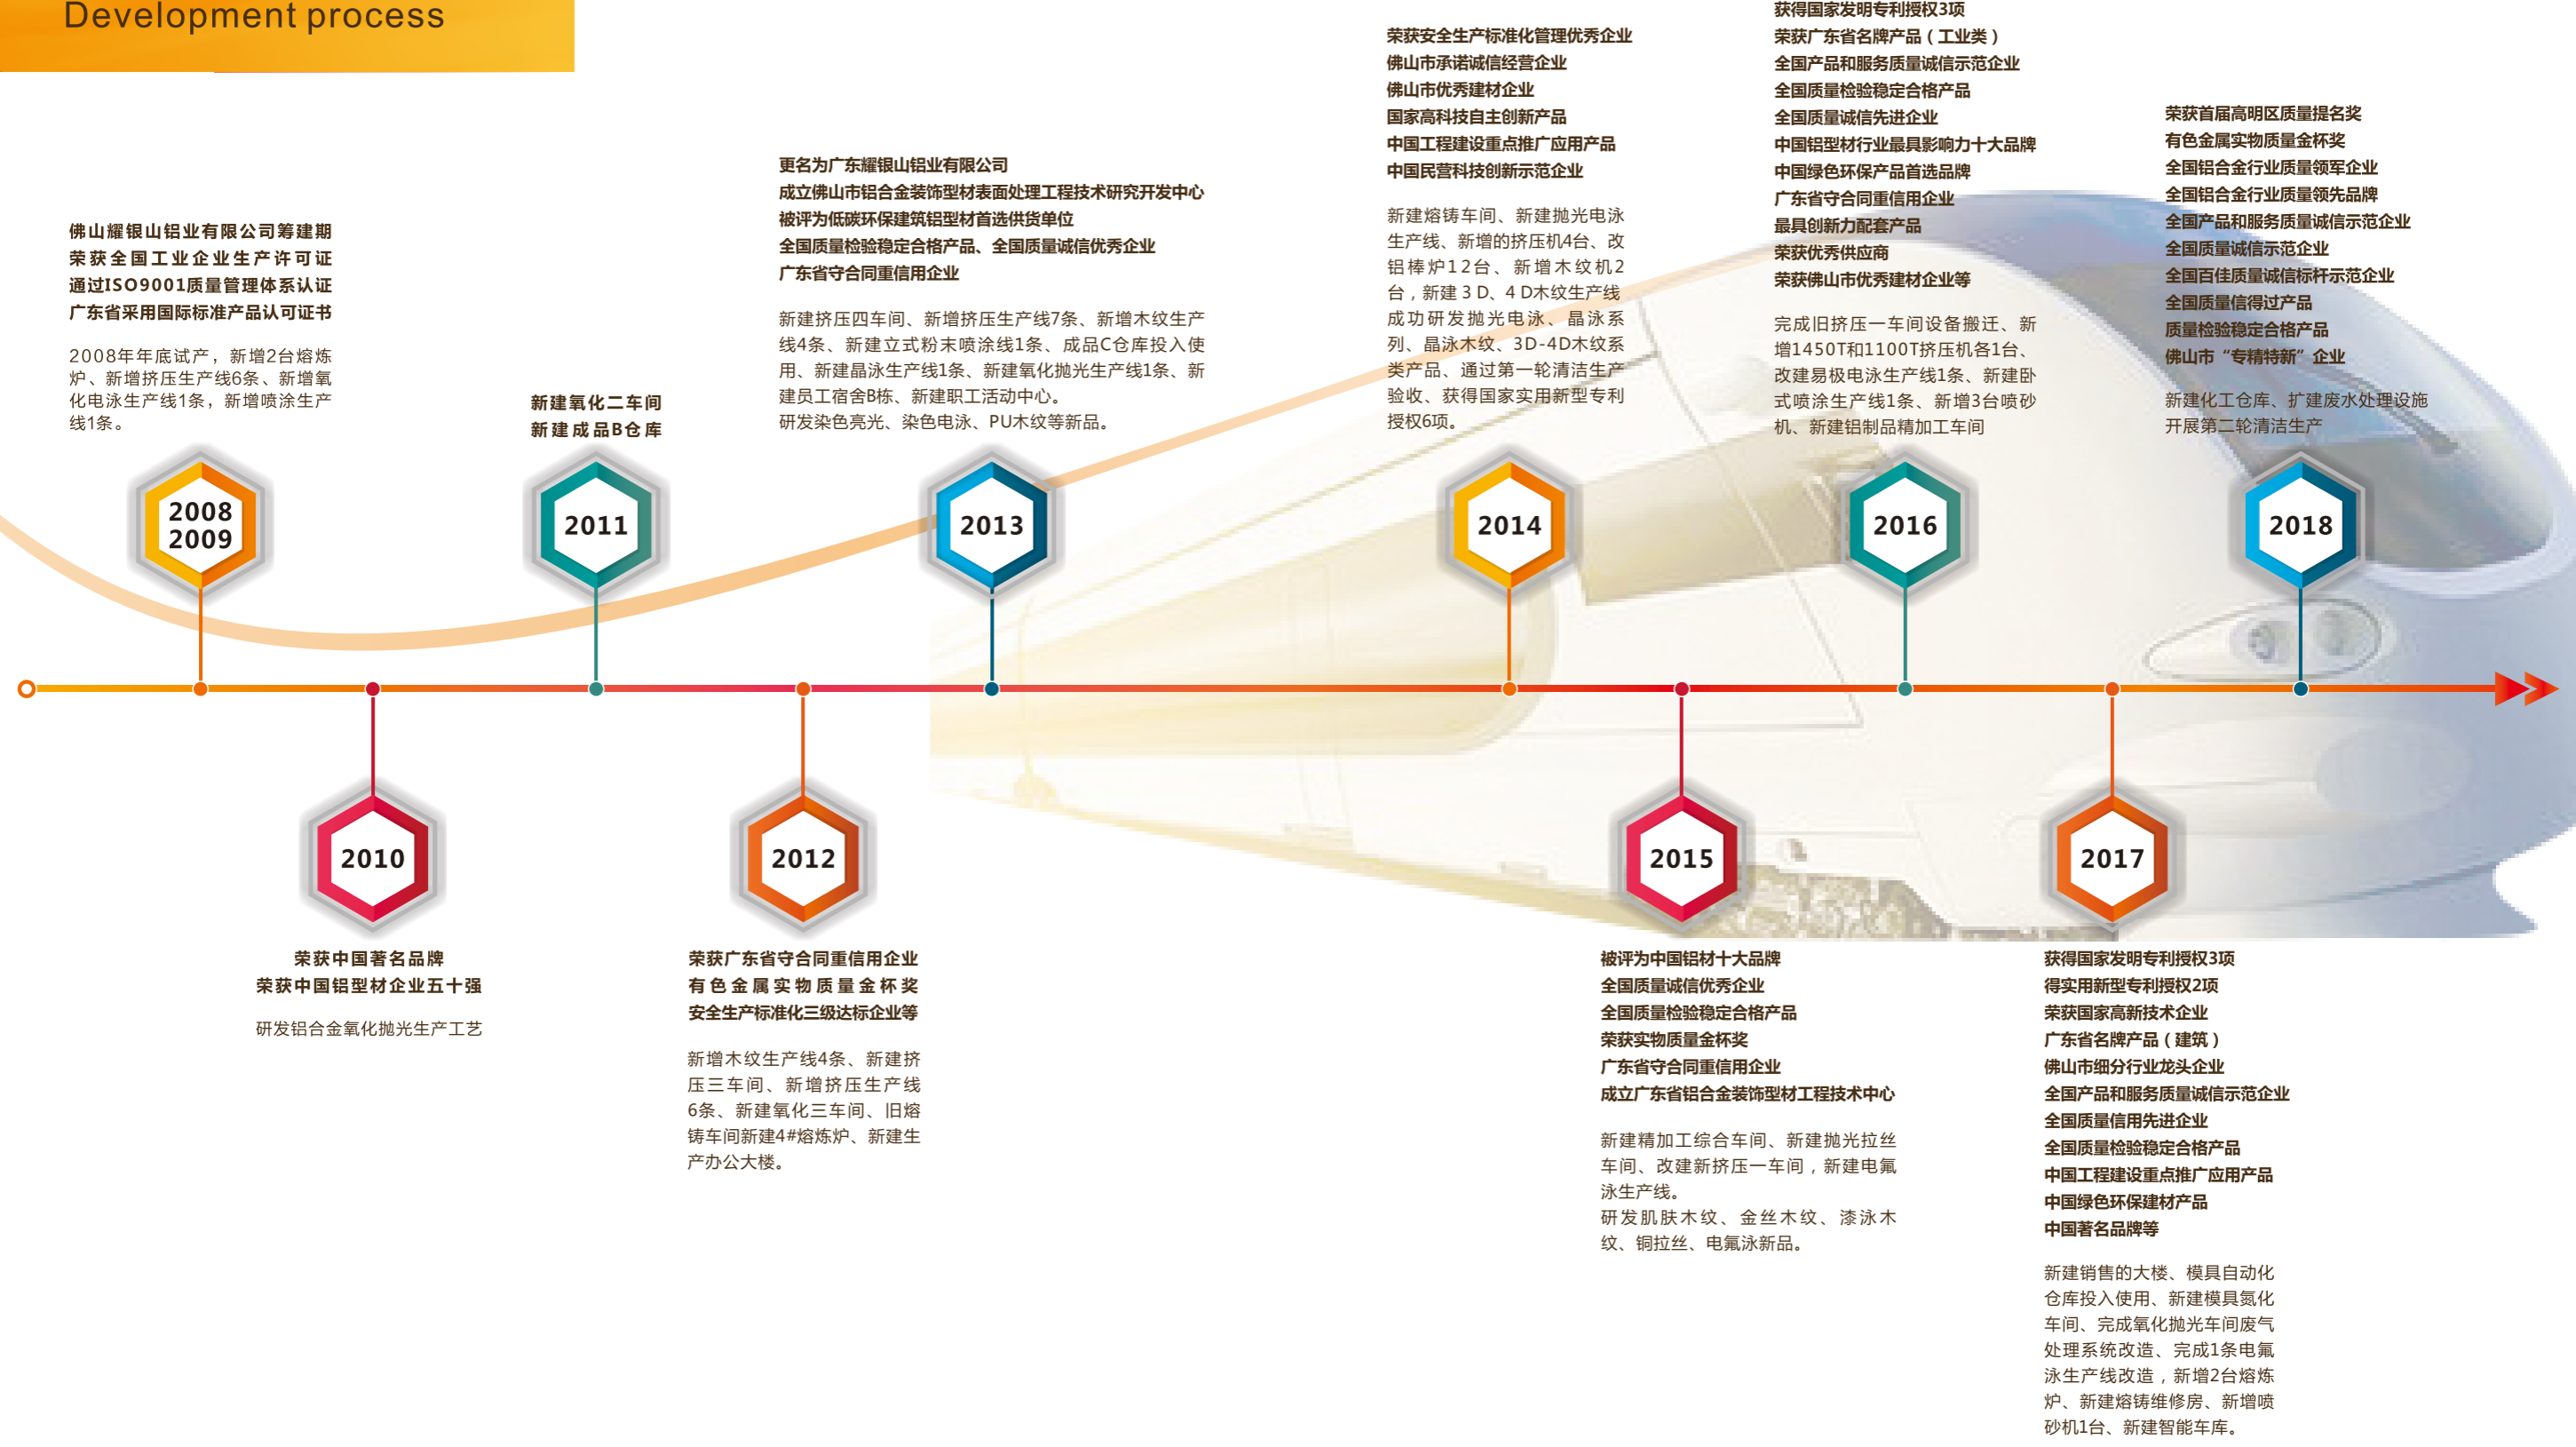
Development process

佛山耀银山铝业有限公司筹建期
荣获全国工业企业生产许可证
通过ISO9001质量管理体系认证
广东省采用国际标准产品认可证书

2008年年底试产，新增2台熔炼炉、新增挤压生产线6条、新增氧化电泳生产线1条，新增喷涂生产线1条。

2008
2009

2010

荣获中国著名品牌
荣获中国铝型材企业五十强

研发铝合金氧化抛光生产工艺

新建氧化二车间
新建成品B仓库

2011

2012

荣获广东省守合同重信用企业
有色金属实物质量金杯奖
安全生产标准化三级达标企业等

新增木纹生产线4条、新建挤压三车间、新增挤压生产线6条、新建氧化三车间、旧熔铸车间新建4#熔炼炉、新建生产办公大楼。

更名为广东耀银山铝业有限公司
成立佛山市铝合金装饰型材表面处理工程技术研究开发中心
被评为低碳环保建筑铝型材首选供货单位
全国质量检验稳定合格产品、全国质量诚信优秀企业
广东省守合同重信用企业

新建挤压四车间、新增挤压生产线7条、新增木纹生产线4条、新建立式粉末喷涂线1条、成品C仓库投入使用、新建晶泳生产线1条、新建氧化抛光生产线1条、新建员工宿舍B栋、新建职工活动中心。
研发染色亮光、染色电泳、PU木纹等新品。

2013

荣获安全生产标准化管理优秀企业
佛山市承诺诚信经营企业
佛山市优秀建材企业
国家高科技自主创新产品
中国工程建设重点推广应用产品
中国民营科技创新示范企业

新建熔铸车间、新建抛光电泳生产线、新增的挤压机4台、改铝棒炉12台、新增木纹机2台，新建3D、4D木纹生产线成功研发抛光电泳、晶泳系列、晶泳木纹、3D-4D木纹系类产品、通过第一轮清洁生产验收、获得国家实用新型专利授权6项。

2014

2015

被评为中国铝材十大品牌
全国质量诚信优秀企业
全国质量检验稳定合格产品
荣获实物质量金杯奖
广东省守合同重信用企业
成立广东省铝合金装饰型材工程技术中心

新建精加工综合车间、新建抛光拉丝车间、改建新挤压一车间，新建电氟泳生产线。
研发肌肤木纹、金丝木纹、漆泳木纹、铜拉丝、电氟泳新品。

获得国家发明专利授权3项
荣获广东省名牌产品（工业类）
全国产品和服务质量诚信示范企业
全国质量检验稳定合格产品
全国质量诚信先进企业
中国铝型材行业最具影响力十大品牌
中国绿色环保产品首选品牌
广东省守合同重信用企业
最具创新力配套产品
荣获优秀供应商
荣获佛山市优秀建材企业等

完成旧挤压一车间设备搬迁、新增1450T和1100T挤压机各1台、改建易极电泳生产线1条、新建卧式喷涂生产线1条、新增3台喷砂机、新建铝制品精加工车间

2016

2017

获得国家发明专利授权3项
得实用新型专利授权2项
荣获国家高新技术企业
广东省名牌产品（建筑）
佛山市细分行业龙头企业
全国产品和服务质量诚信示范企业
全国质量信用先进企业
全国质量检验稳定合格产品
中国工程建设重点推广应用产品
中国绿色环保建材产品
中国著名品牌等

新建销售的大楼、模具自动化仓库投入使用、新建模具氮化车间、完成氧化抛光车间废气处理系统改造、完成1条电氟泳生产线改造，新增2台熔炼炉、新建熔铸维修房、新增喷砂机1台、新建智能车库。

荣获首届高明区质量提名奖
有色金属实物质量金杯奖
全国铝合金行业质量领军企业
全国铝合金行业质量领先品牌
全国产品和服务质量诚信示范企业
全国质量诚信示范企业
全国百佳质量诚信标杆示范企业
全国质量信得过产品
质量检验稳定合格产品
佛山市“专精特新”企业

新建化工仓库、扩建废水处理设施
开展第二轮清洁生产

2018